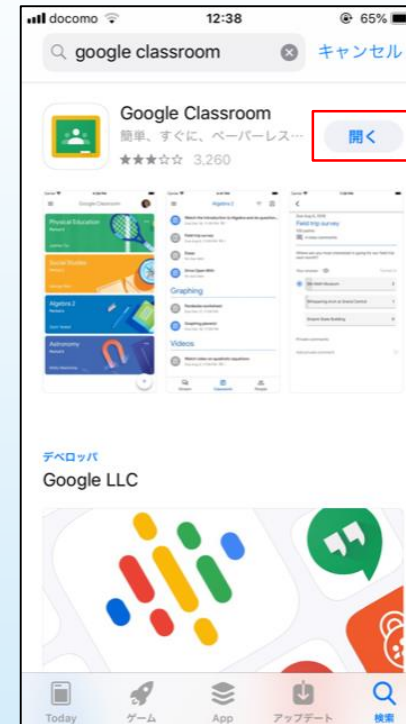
docomo 12:38 65%

google classroom キャンセル

Google Classroom
簡単、すぐに、ペーパーレス…
3,260
開く

Physical Education
Social Studies
Algebra 2
Astronomy

Algebra 2
Graphing
Videos

Field trip survey

デベロッパ
Google LLC

Today ゲーム App アップデート 検索